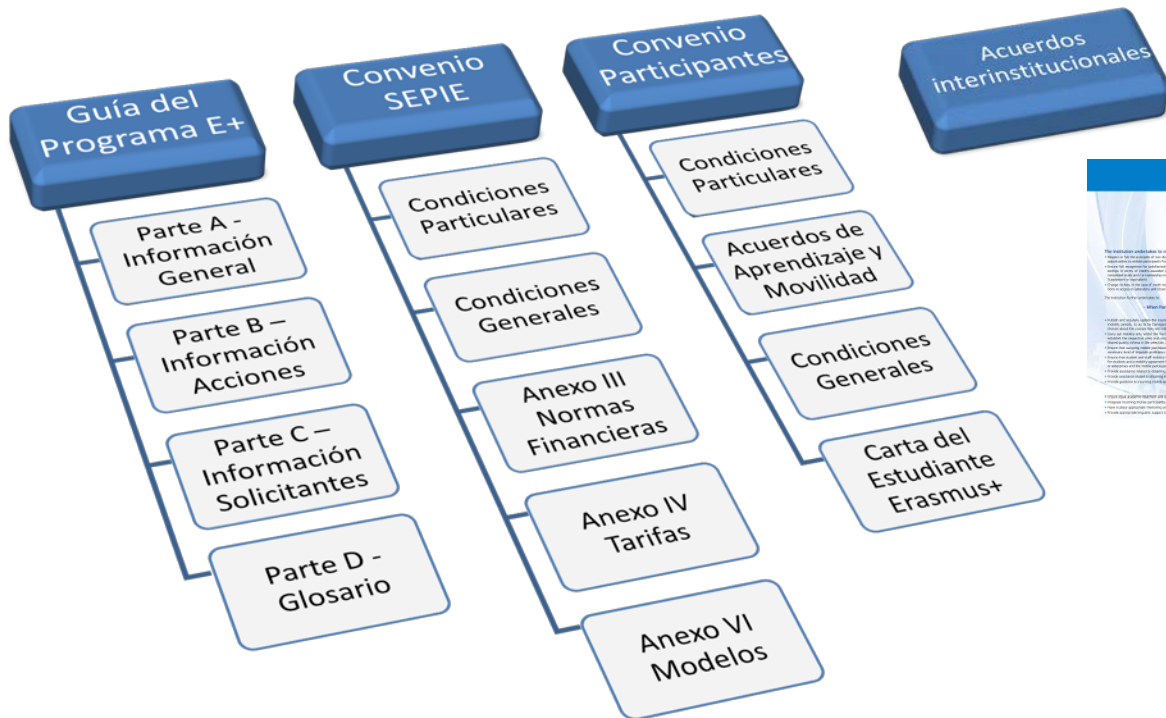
Guía del Programa E+

Parte A - Información General

Parte B – Información Acciones

Parte C – Información Solicitantes

Parte D - Glosario

Convenio SEPIE

Condiciones Particulares

Condiciones Generales

Anexo III Normas Financieras

Anexo IV Tarifas

Anexo VI Modelos

Convenio Participantes

Condiciones Particulares

Acuerdos de Aprendizaje y Movilidad

Condiciones Generales

Carta del Estudiante Erasmus+

Acuerdos interinstitucionales

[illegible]